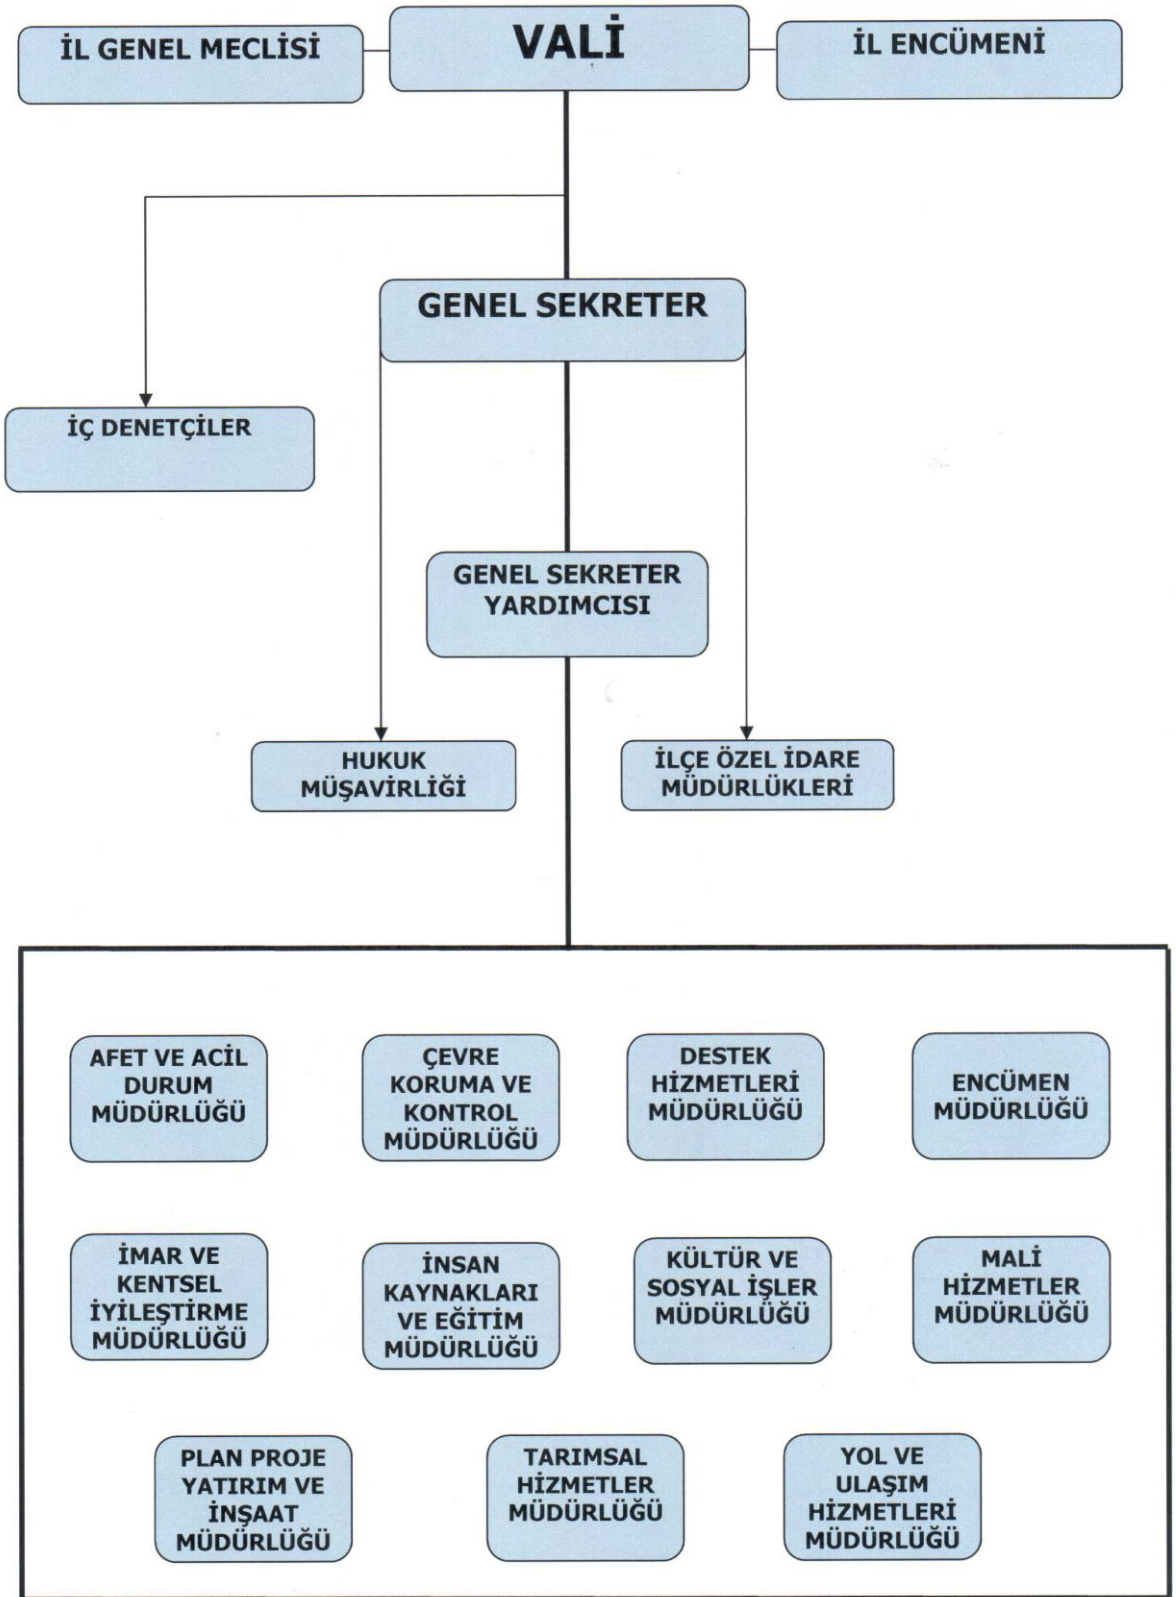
İL GENEL MECLİSİ

VALİ

İL ENCÜMENİ

GENEL SEKRETER

İÇ DENETÇİLER

GENEL SEKRETER YARDIMCISI

HUKUK MÜŞAVİRLİĞİ

İLÇE ÖZEL İDARE MÜDÜRLÜKLERİ

AFET VE ACİL DURUM MÜDÜRLÜĞÜ

ÇEVRE KORUMA VE KONTROL MÜDÜRLÜĞÜ

DESTEK HİZMETLERİ MÜDÜRLÜĞÜ

ENCÜMEN MÜDÜRLÜĞÜ

İMAR VE KENTSEL İYİLEŞTİRME MÜDÜRLÜĞÜ

İNSAN KAYNAKLARI VE EĞİTİM MÜDÜRLÜĞÜ

KÜLTÜR VE SOSYAL İŞLER MÜDÜRLÜĞÜ

MALİ HİZMETLER MÜDÜRLÜĞÜ

PLAN PROJE YATIRIM VE İNŞAAT MÜDÜRLÜĞÜ

TARIMSAL HİZMETLER MÜDÜRLÜĞÜ

YOL VE ULAŞIM HİZMETLERİ MÜDÜRLÜĞÜ